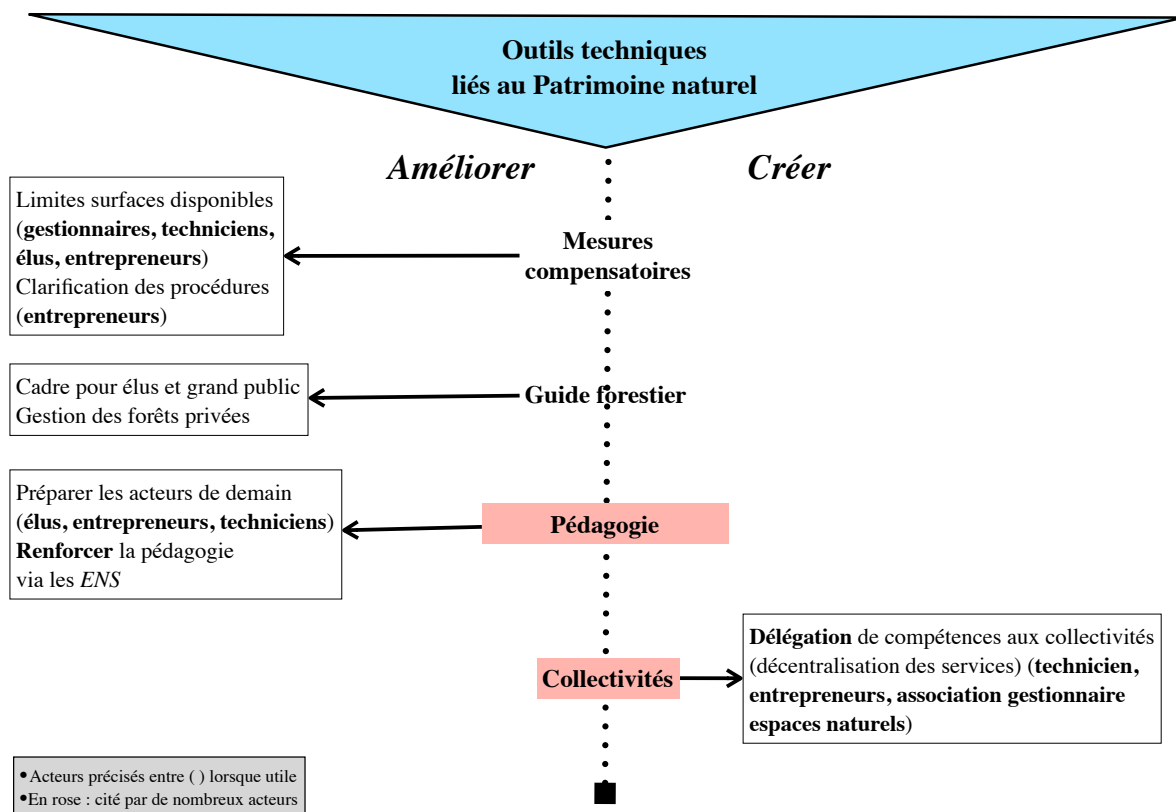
Outils techniques
liés au Patrimoine naturel

Améliorer

Créer

Limites surfaces disponibles (gestionnaires, techniciens, élus, entrepreneurs)
Clarification des procédures (entrepreneurs)

Mesures compensatoires

Cadre pour élus et grand public
Gestion des forêts privées

Guide forestier

Préparer les acteurs de demain (élus, entrepreneurs, techniciens)
Renforcer la pédagogie via les ENS

Pédagogie

Collectivités

Délégation de compétences aux collectivités (décentralisation des services) (technicien, entrepreneurs, association gestionnaire espaces naturels)

•Acteurs précisés entre ( ) lorsque utile
•En rose : cité par de nombreux acteurs